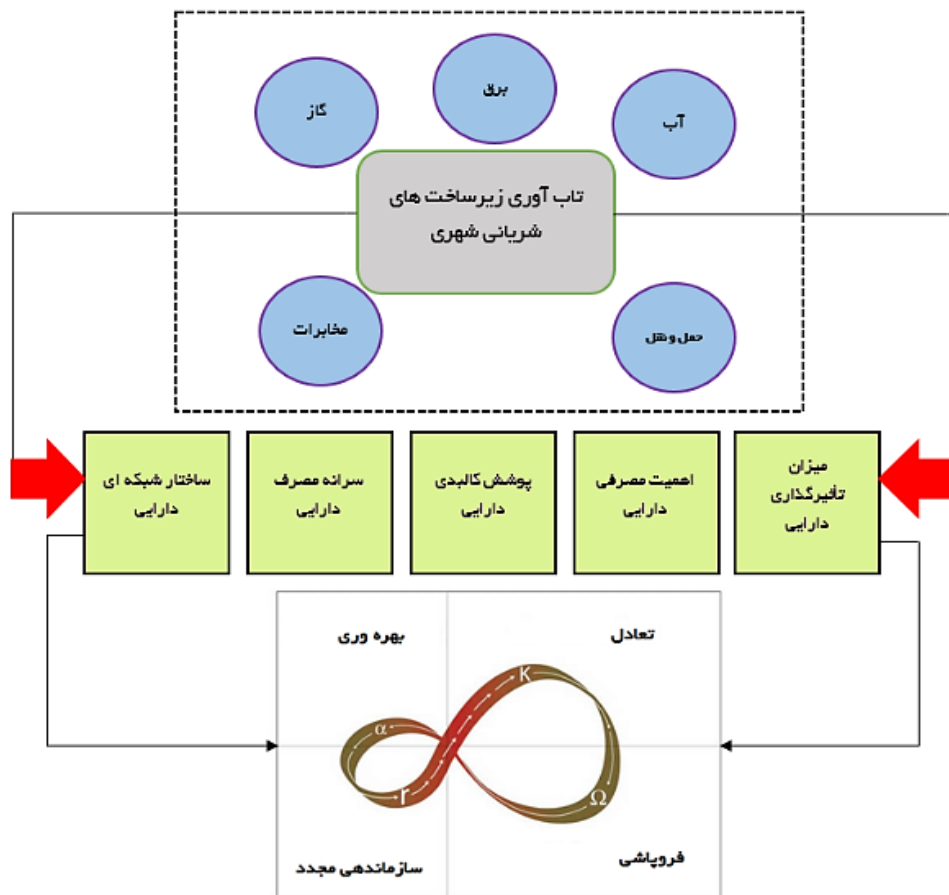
برق

گاز

آب

تاب آوری زیرساخت های شریانی شهری

مخابرات

حمل و نقل

ساختار شبکه ای دارایی

سرانه مصرف دارایی

پوشش کالبدی دارایی

اهمیت مصرفی دارایی

میزان تأثیرگذاری دارایی

بهره وری

تعادل

α

K

r

Ω

سازماندهی مجدد

فروپاشی